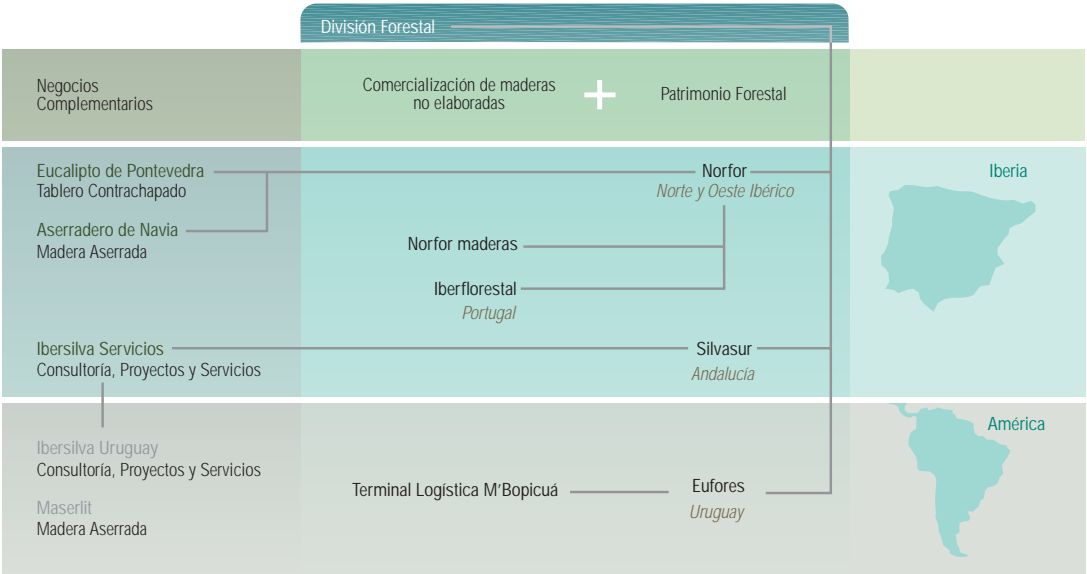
División Forestal

Negocios Complementarios

Comercialización de maderas no elaboradas

+

Patrimonio Forestal

Eucalipto de Pontevedra
Tablero Contrachapado

Norfor
Norte y Oeste Ibérico

Iberia

Aserradero de Navia
Madera Aserrada

Norfor maderas

Iberflorestal
Portugal

Ibersilva Servicios
Consultoría, Proyectos y Servicios

Silvasur
Andalucía

América

Ibersilva Uruguay
Consultoría, Proyectos y Servicios

Terminal Logística M'Bopicuá

Eufores
Uruguay

Maserlit
Madera Aserrada